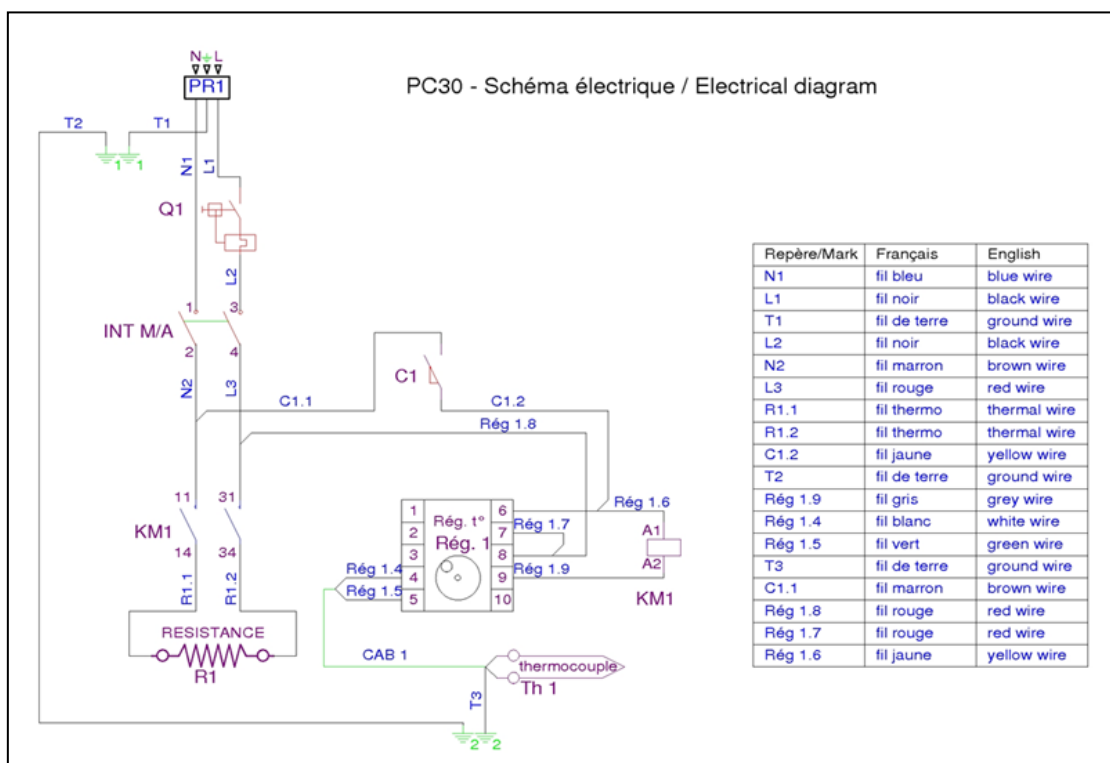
PC30 - Schéma électrique / Electrical diagram

N ⏚ L
PR1
T2
T1
1 1
N1
L1
Q1
L2
1 3
INT M/A
2 4
N2
L3
C1
C1.1
C1.2
Rég 1.8
11 31
KM1
14 34
R1.1
R1.2
RESISTANCE
R1
Rég 1.6
A1
A2
KM1
1
2
3
4
5
6
7
8
9
10
Rég. t°
Rég. 1
Rég 1.7
Rég 1.9
Rég 1.4
Rég 1.5
CAB 1
thermocouple
Th 1
T3
2 2

| Repère/Mark | Français | English |
|---|---|---|
| N1 | fil bleu | blue wire |
| L1 | fil noir | black wire |
| T1 | fil de terre | ground wire |
| L2 | fil noir | black wire |
| N2 | fil marron | brown wire |
| L3 | fil rouge | red wire |
| R1.1 | fil thermo | thermal wire |
| R1.2 | fil thermo | thermal wire |
| C1.2 | fil jaune | yellow wire |
| T2 | fil de terre | ground wire |
| Rég 1.9 | fil gris | grey wire |
| Rég 1.4 | fil blanc | white wire |
| Rég 1.5 | fil vert | green wire |
| T3 | fil de terre | ground wire |
| C1.1 | fil marron | brown wire |
| Rég 1.8 | fil rouge | red wire |
| Rég 1.7 | fil rouge | red wire |
| Rég 1.6 | fil jaune | yellow wire |